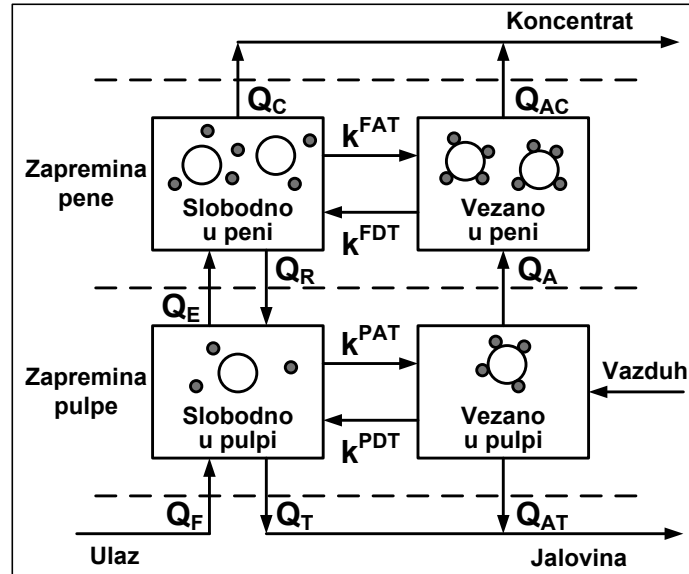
Koncentrat

$Q_C$

$Q_{AC}$

$k^{FAT}$

Zapremina pene

Slobodno u peni

Vezano u peni

$k^{FDT}$

$Q_R$

$Q_A$

$Q_E$

$k^{PAT}$

Zapremina pulpe

Vazduh

Slobodno u pulpi

Vezano u pulpi

$k^{PDT}$

$Q_F$

$Q_T$

$Q_{AT}$

Ulaz

Jalovina